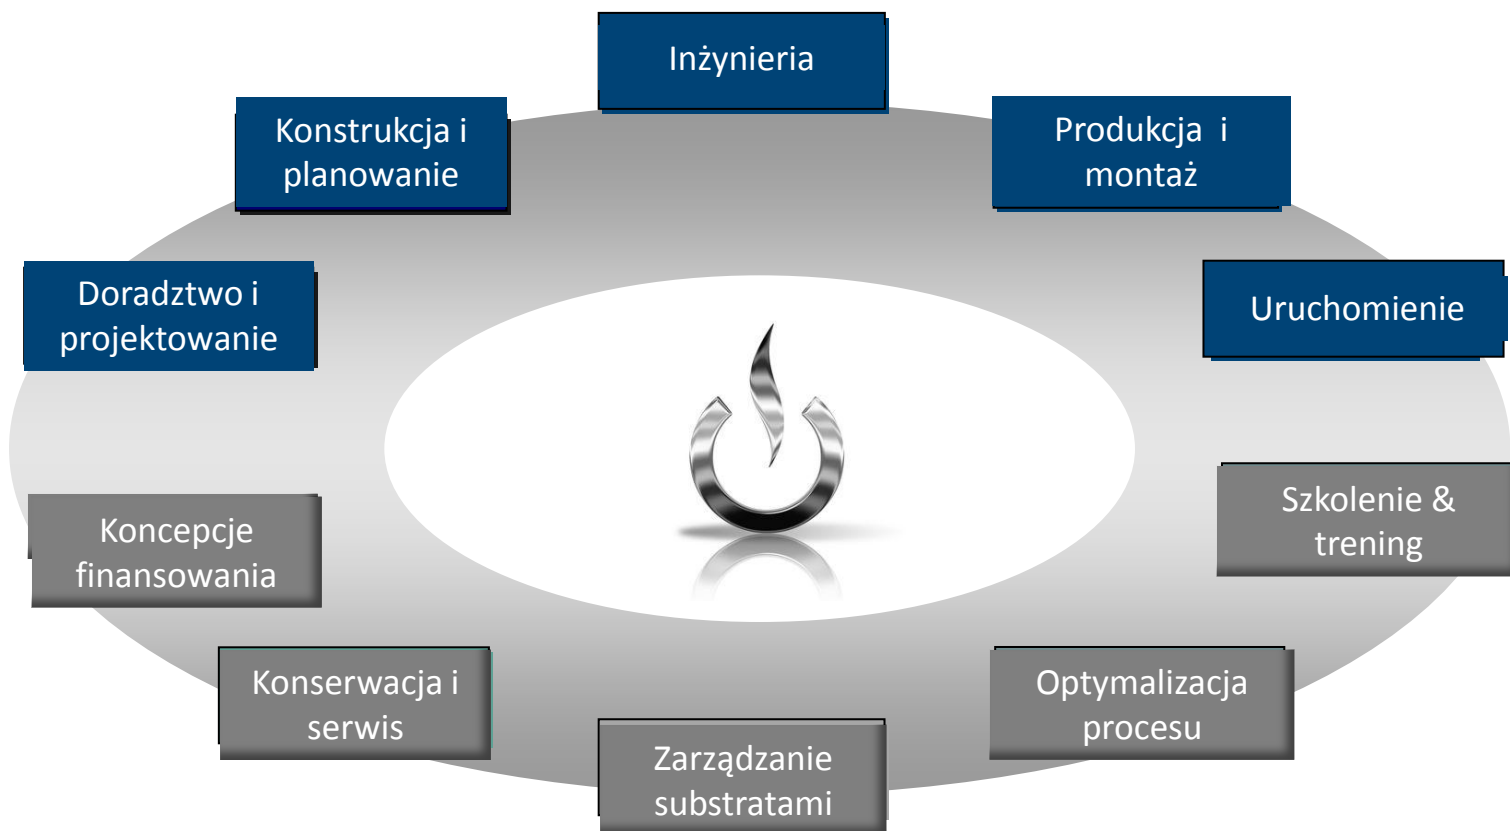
Inżynieria

Produkcja i montaż

Uruchomienie

Szkolenie & trening

Optymalizacja procesu

Zarządzanie substratami

Konserwacja i serwis

Koncepcje finansowania

Doradztwo i projektowanie

Konstrukcja i planowanie